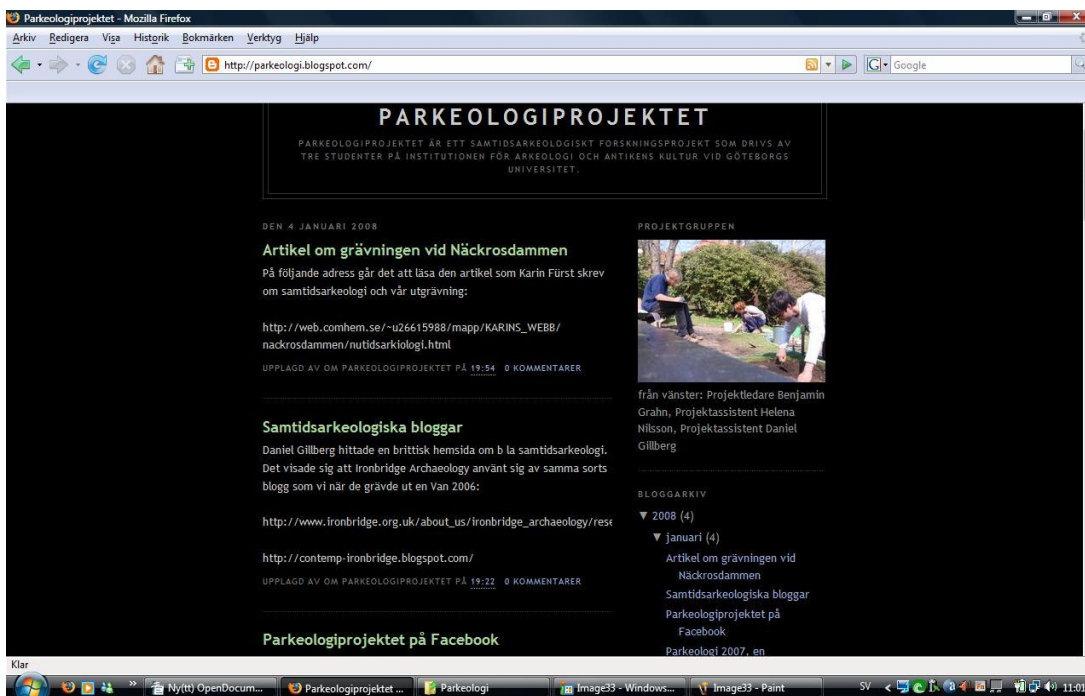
Parkeologiprojektet - Mozilla Firefox

Arkiv Redigera Visa Historik Bokmärken Verktyg Hjälp

http://parkeologi.blogspot.com/

Google

PARKEOLOGIPROJEKTET

PARKEOLOGIPROJEKTET ÄR ETT SAMTIDSARKEOLOGISKT FORSKNINGSPROJEKT SOM DRIVS AV TRE STUDENTER PÅ INSTITUTIONEN FÖR ARKEOLOGI OCH ANTIKENS KULTUR VID GÖTEBORGS UNIVERSITET.

DEN 4 JANUARI 2008

Artikel om grävningen vid Näckrosdammen

På följande adress går det att läsa den artikel som Karin Fürst skrev om samtidsarkeologi och vår utgrävning:

http://web.comhem.se/~u26615988/mapp/KARINS_WEBB/nackrosdammen/nutidsarkiologi.html

UPPLAGD AV OM PARKEOLOGIPROJEKTET PÅ 19:54 0 KOMMENTARER

Samtidsarkeologiska bloggar

Daniel Gillberg hittade en brittisk hemsida om b la samtidsarkeologi. Det visade sig att Ironbridge Archaeology använt sig av samma sorts blogg som vi när de grävde ut en Van 2006:

http://www.ironbridge.org.uk/about_us/ironbridge_archaeology/rese

http://contemp-ironbridge.blogspot.com/

UPPLAGD AV OM PARKEOLOGIPROJEKTET PÅ 19:22 0 KOMMENTARER

Parkeologiprojektet på Facebook

PROJEKTGRUPPEN

från vänster: Projektledare Benjamin Grahn, Projektassistent Helena Nilsson, Projektassistent Daniel Gillberg

BLOGGARKIV

▼ 2008 (4)

▼ januari (4)

Artikel om grävningen vid Näckrosdammen

Samtidsarkeologiska bloggar

Parkeologiprojektet på Facebook

Parkeologi 2007, en

Klar

Ny(tt) OpenDocum... Parkeologiprojektet ... Parkeologi Image33 - Windows... Image33 - Paint SV 11:0